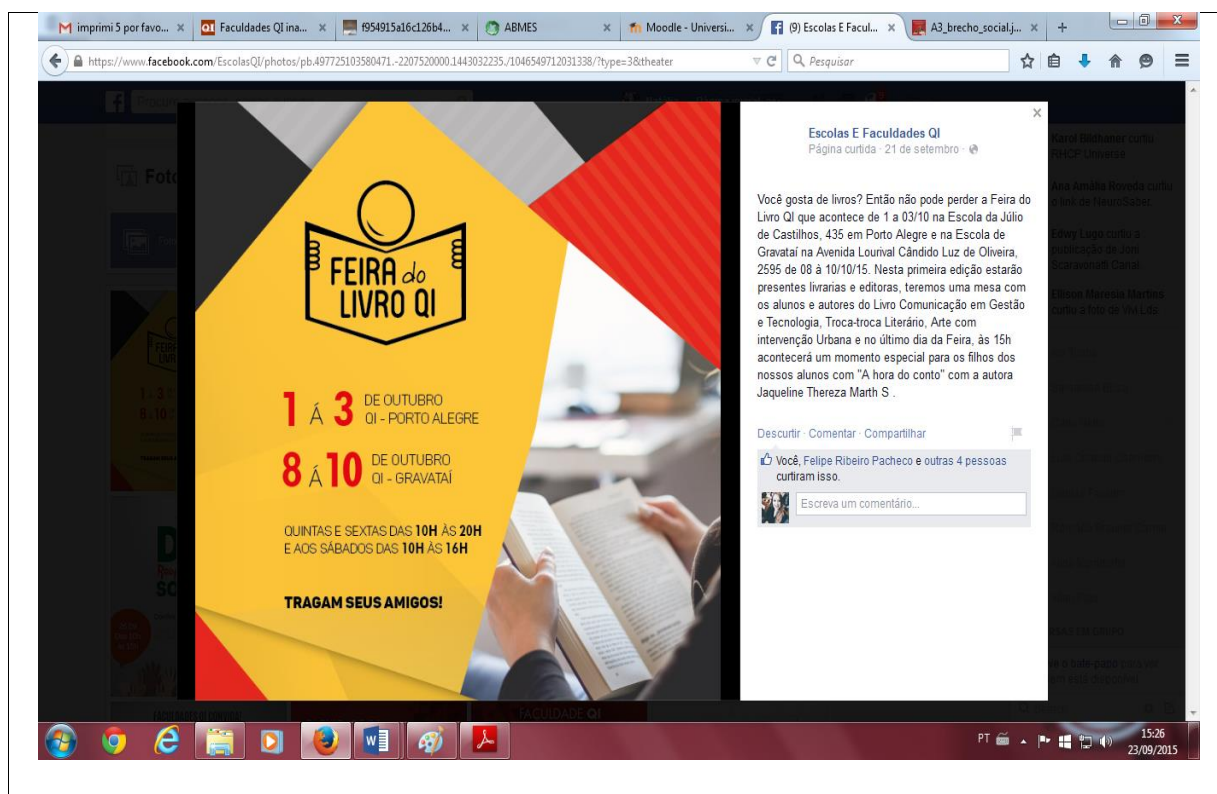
imprimi 5 por favo... × Faculdades QI ina... × f954915a16c126b4... × ABMES × Moodle - Universi... × (9) Escolas E Facul... × A3_brecho_social.j... × +

https://www.facebook.com/EscolasQI/photos/pb.497725103580471.-2207520000.1443032235./1046549712031338/?type=3&theater

Pesquisar

FEIRA do LIVRO QI

1 Á 3 DE OUTUBRO QI - PORTO ALEGRE

8 Á 10 DE OUTUBRO QI - GRAVATAÍ

QUINTAS E SEXTAS DAS 10H ÀS 20H E AOS SÁBADOS DAS 10H ÀS 16H

TRAGAM SEUS AMIGOS!

Escolas E Faculdades QI
Página curtida · 21 de setembro ·

Você gosta de livros? Então não pode perder a Feira do Livro QI que acontece de 1 a 03/10 na Escola da Júlio de Castilhos, 435 em Porto Alegre e na Escola de Gravataí na Avenida Lourival Cândido Luz de Oliveira, 2595 de 08 à 10/10/15. Nesta primeira edição estarão presentes livrarias e editoras, teremos uma mesa com os alunos e autores do Livro Comunicação em Gestão e Tecnologia, Troca-troca Literário, Arte com intervenção Urbana e no último dia da Feira, às 15h acontecerá um momento especial para os filhos dos nossos alunos com "A hora do conto" com a autora Jaqueline Thereza Marth S .

Descurtir · Comentar · Compartilhar

Você, Felipe Ribeiro Pacheco e outras 4 pessoas curtiram isso.

Escreva um comentário...

FACULDADE QI

PT 15:26 23/09/2015